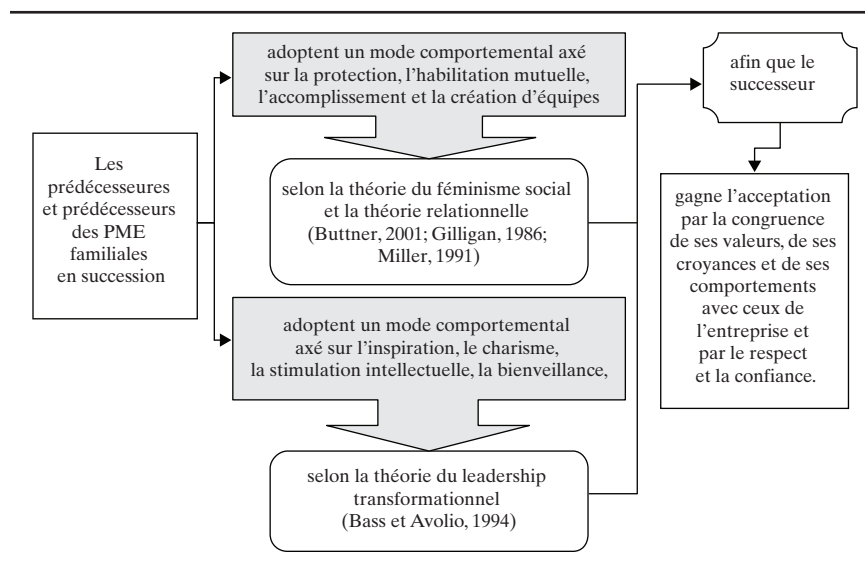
Les prédécesseures et prédécesseurs des PME familiales en succession

adoptent un mode comportemental axé sur la protection, l'habilitation mutuelle, l'accomplissement et la création d'équipes

selon la théorie du féminisme social et la théorie relationnelle (Buttner, 2001; Gilligan, 1986; Miller, 1991)

adoptent un mode comportemental axé sur l'inspiration, le charisme, la stimulation intellectuelle, la bienveillance,

selon la théorie du leadership transformationnel (Bass et Avolio, 1994)

afin que le successeur

gagne l'acceptation par la congruence de ses valeurs, de ses croyances et de ses comportements avec ceux de l'entreprise et par le respect et la confiance.